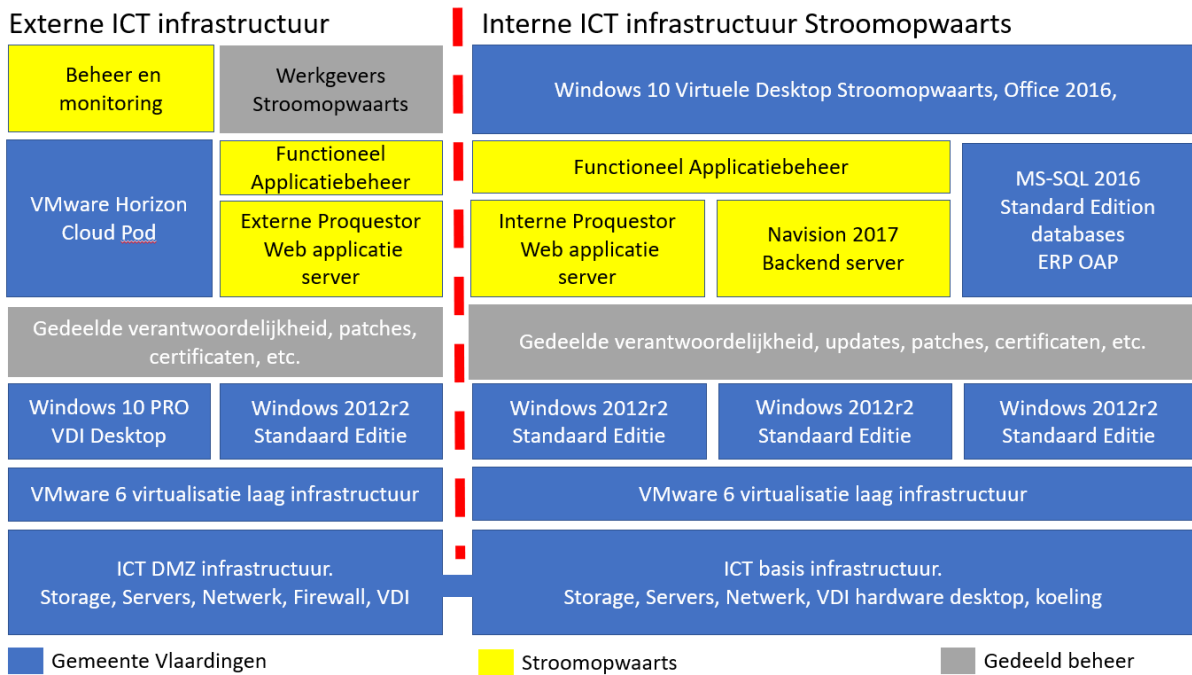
Externe ICT infrastructuur

Interne ICT infrastructuur Stroomopwaarts

Beheer en monitoring

Werkgevers Stroomopwaarts

Windows 10 Virtuele Desktop Stroomopwaarts, Office 2016,

VMware Horizon Cloud Pod

Functioneel Applicatiebeheer

Externe Proquestor Web applicatie server

Functioneel Applicatiebeheer

Interne Proquestor Web applicatie server

Navision 2017 Backend server

MS-SQL 2016 Standard Edition databases ERP OAP

Gedeelde verantwoordelijkheid, patches, certificaten, etc.

Gedeelde verantwoordelijkheid, updates, patches, certificaten, etc.

Windows 10 PRO VDI Desktop

Windows 2012r2 Standaard Editie

Windows 2012r2 Standaard Editie

Windows 2012r2 Standaard Editie

Windows 2012r2 Standaard Editie

VMware 6 virtualisatie laag infrastructuur

VMware 6 virtualisatie laag infrastructuur

ICT DMZ infrastructuur. Storage, Servers, Netwerk, Firewall, VDI

ICT basis infrastructuur. Storage, Servers, Netwerk, VDI hardware desktop, koeling

Gemeente Vlaardingen

Stroomopwaarts

Gedeeld beheer